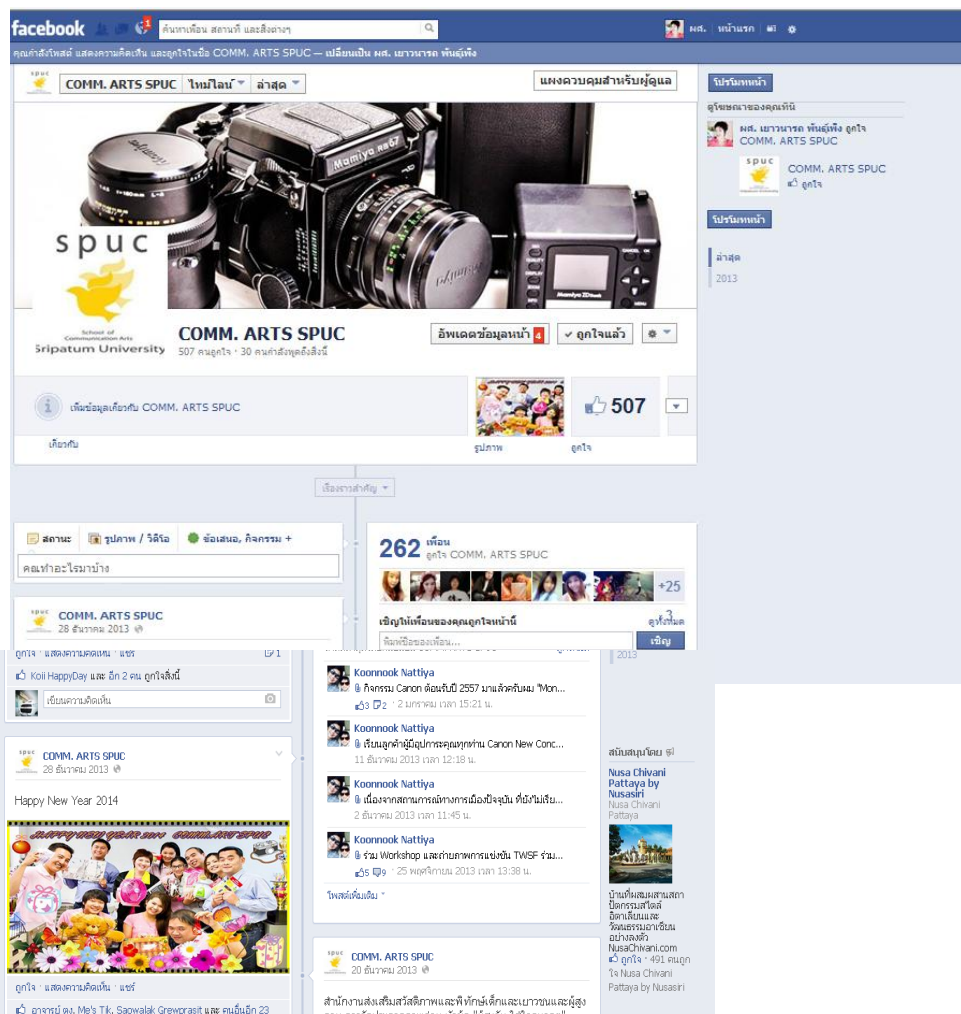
facebook 1 ค้นหาเพื่อน สถานที่ และสิ่งต่างๆ ผศ. หน้าแรก

คุณกำลังโพสต์ แสดงความคิดเห็น และถูกใจในชื่อ COMM. ARTS SPUC — เปลี่ยนเป็น ผศ. เยาวนารถ พันธุ์เพิ่ง

COMM. ARTS SPUC ไทม์ไลน์ ล่าสุด แผงควบคุมสำหรับผู้ดูแล

spuc
School of Communication Arts
Sripatum University

COMM. ARTS SPUC
507 คนถูกใจ · 30 คนกำลังพูดถึงสิ่งนี้

อัพเดตข้อมูลหน้า 4 ถูกใจแล้ว

เพิ่มข้อมูลเกี่ยวกับ COMM. ARTS SPUC

507

เกี่ยวกับ รูปภาพ ถูกใจ

เรื่องราวสำคัญ

สถานะ รูปภาพ / วิดีโอ ข้อเสนอ, กิจกรรม +

คุณทำอะไรมาบ้าง

COMM. ARTS SPUC
28 ธันวาคม 2013

ถูกใจ · แสดงความคิดเห็น · แชร์ 1

Koii HappyDay และ อีก 2 คน ถูกใจสิ่งนี้

เขียนความคิดเห็น

262 เพื่อน
ถูกใจ COMM. ARTS SPUC

+25

เชิญให้เพื่อนของคุณถูกใจหน้านี้ ดูทั้งหมด

พิมพ์ชื่อของเพื่อน... เชิญ

Koonnook Nattiya
กิจกรรม Canon ต้อนรับปี 2557 มาแล้วครับผม "Mon...
3 2 · 2 มกราคม เวลา 15:21 น.

Koonnook Nattiya
เรียนลูกค้าผู้มีอุปการะคุณทุกท่าน Canon New Conc...
11 ธันวาคม 2013 เวลา 12:18 น.

Koonnook Nattiya
เนื่องจากสถานการณ์ทางการเมืองปัจจุบัน ที่ยังไม่เรีย...
2 ธันวาคม 2013 เวลา 11:45 น.

Koonnook Nattiya
ร่วม Workshop และถ่ายภาพการแข่งขัน TWSF ร่วม...
5 9 · 25 พฤศจิกายน 2013 เวลา 13:38 น.

โพสต์เพิ่มเติม

COMM. ARTS SPUC
28 ธันวาคม 2013

Happy New Year 2014

HAPPY NEW YEAR 2014 COMM.ARTS SPUC

ถูกใจ · แสดงความคิดเห็น · แชร์

อาจารย์ ดร. Me's Tik, Saowalak Grewprasit และ คนอื่นอีก 23

COMM. ARTS SPUC
20 ธันวาคม 2013

สำนักงานส่งเสริมสวัสดิภาพและพิทักษ์เด็กและเยาวชนและผู้สูง

โปรโมทหน้า

ดูโฆษณาของคุณที่นี่

ผศ. เยาวนารถ พันธุ์เพิ่ง ถูกใจ COMM. ARTS SPUC

COMM. ARTS SPUC
ถูกใจ

โปรโมทหน้า

ล่าสุด
2013

2013

สนับสนุนโดย

Nusa Chivani Pattaya by Nusasiri
Nusa Chivani Pattaya

บ้านที่ผสมผสานสถาปัตกรรมสไตล์อิตาเลียนและวัฒนธรรมอาเซียนอย่างลงตัว NusaChivani.com
ถูกใจ · 491 คนถูกใจ Nusa Chivani Pattaya by Nusasiri